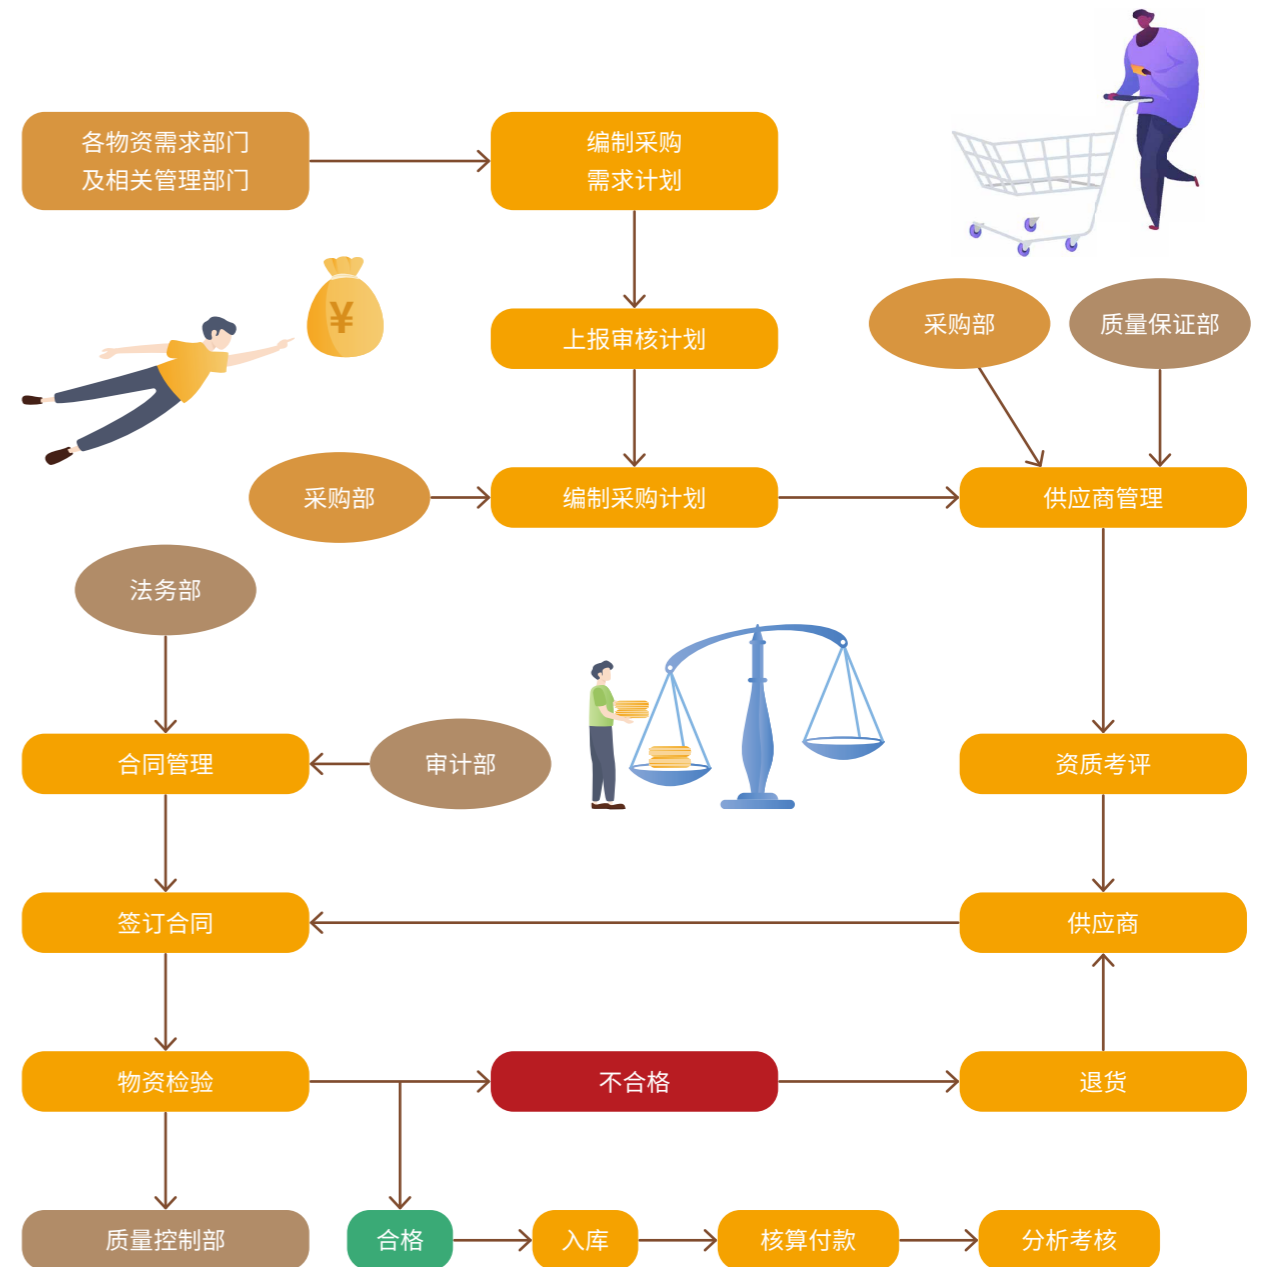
各物资需求部门
及相关管理部门

编制采购
需求计划

¥

上报审核计划

采购部

质量保证部

采购部

编制采购计划

供应商管理

法务部

合同管理

审计部

资质考评

签订合同

供应商

物资检验

不合格

退货

质量控制部

合格

入库

核算付款

分析考核